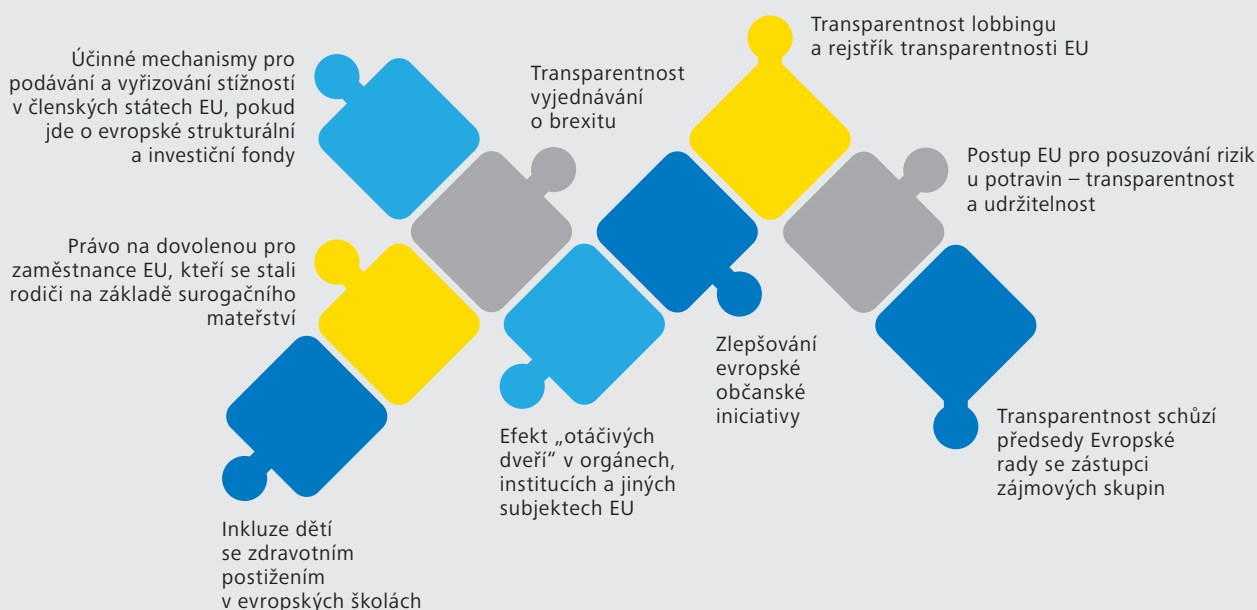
Účinné mechanismy pro podávání a vyřizování stížností v členských státech EU, pokud jde o evropské strukturální a investiční fondy

Transparentnost vyjednávání o brexitu

Transparentnost lobbingu a rejstřík transparentnosti EU

Postup EU pro posuzování rizik u potravin – transparentnost a udržitelnost

Právo na dovolenou pro zaměstnance EU, kteří se stali rodiči na základě surogačního mateřství

Zlepšování evropské občanské iniciativy

Transparentnost schůzí předsedy Evropské rady se zástupci zájmových skupin

Efekt „otáčivých dveří“ v orgánech, institucích a jiných subjektech EU

Inkluze dětí se zdravotním postižením v evropských školách